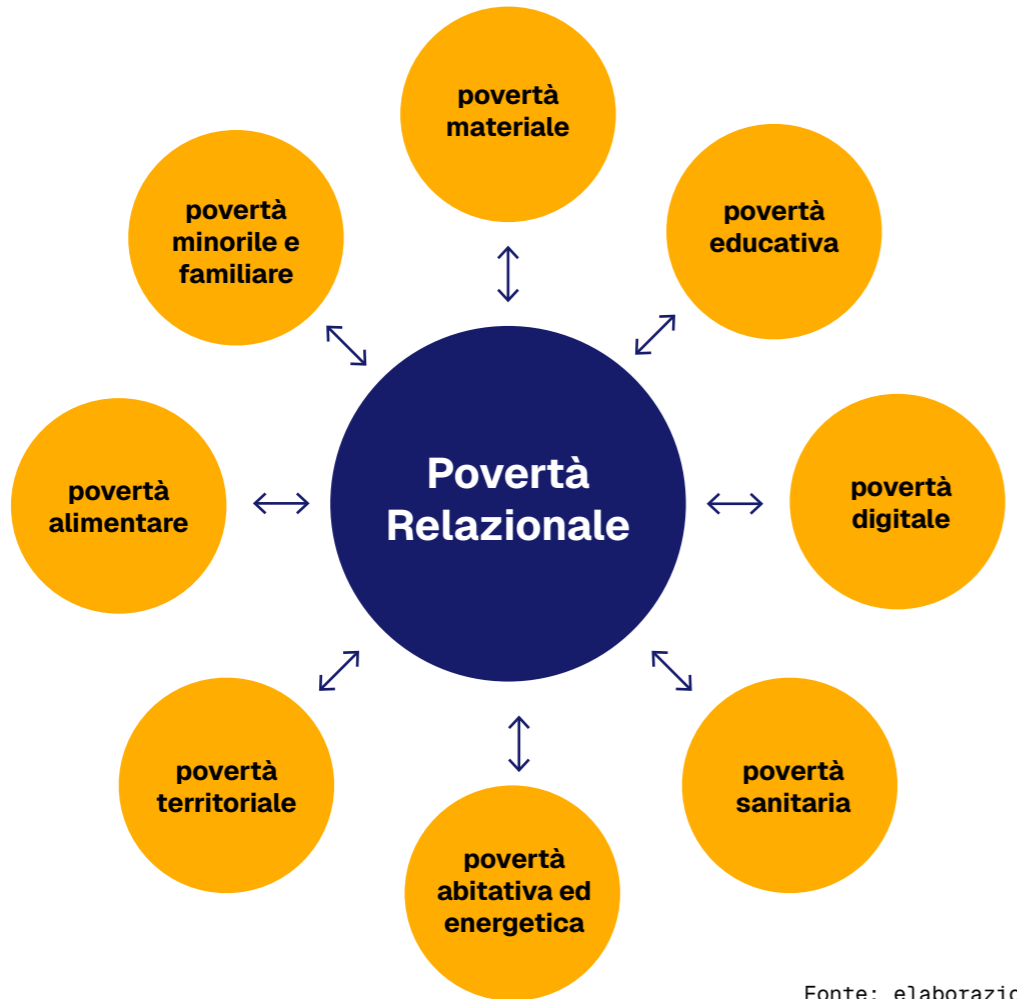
povertà materiale

povertà minorile e familiare

povertà educativa

Povertà Relazionale

povertà alimentare

povertà digitale

povertà territoriale

povertà sanitaria

povertà abitativa ed energetica

Fonte: elaborazio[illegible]